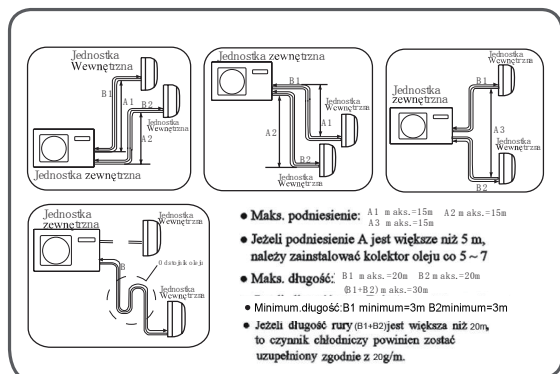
Jednostka Wewnętrzna

B1

A1

B2

A2

Jednostka Wewnętrzna

Jednostka zewnętrzna

Jednostka zewnętrzna

B1

A1

A2

B2

Jednostka Wewnętrzna

Jednostka Wewnętrzna

Jednostka Wewnętrzna

Jednostka zewnętrzna

B1

A3

B2

Jednostka Wewnętrzna

Jednostka zewnętrzna

B

Odstojnik oleju

Jednostka Wewnętrzna

● Maks. podniesienie: A1 maks.=15m A2 maks.=15m A3 maks.=15m

● Jeżeli podniesienie A jest większe niż 5 m, należy zainstalować kolektor oleju co 5 ~ 7

● Maks. długość: B1 maks.=20m B2 maks.=20m (B1+B2) maks.=30m

● Minimum.długość:B1 minimum=3m B2minimum=3m

● Jeżeli długość rury (B1+B2) jest większa niż 20m, to czynnik chłodniczy powinien zostać uzupełniony zgodnie z 20g/m.